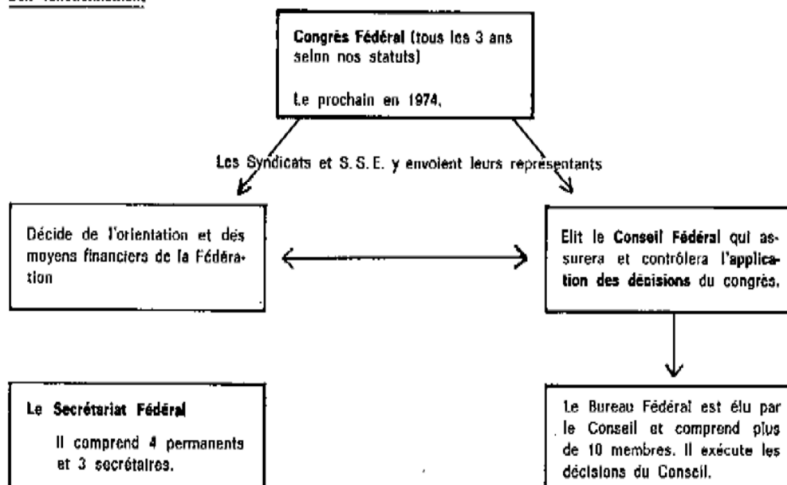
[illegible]

Congrès Fédéral (tous les 3 ans selon nos statuts)

Le prochain en 1974.

Les Syndicats et S.S.E. y envoient leurs représentants

Décide de l'orientation et des moyens financiers de la Fédération

Elit le Conseil Fédéral qui assurera et contrôlera l'application des décisions du congrès.

Le Secrétariat Fédéral

Il comprend 4 permanents et 3 secrétaires.

Le Bureau Fédéral est élu par le Conseil et comprend plus de 10 membres. Il exécute les décisions du Conseil.